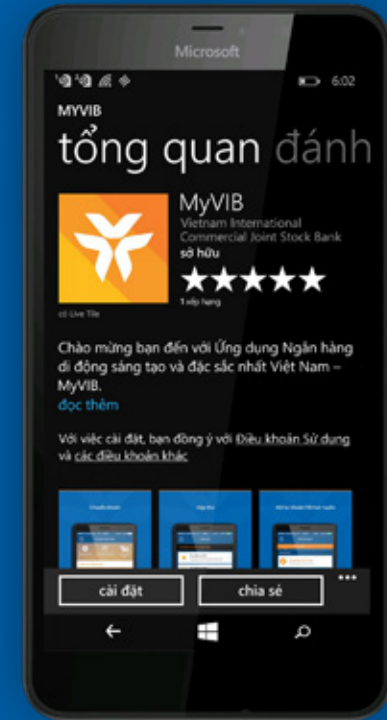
Microsoft

6:02

MYVIB

tổng quan đánh

MyVIB

Vietnam International Commercial Joint Stock Bank

sở hữu

★★★★★

1 xếp hạng

có Live Tile

Chào mừng bạn đến với Ứng dụng Ngân hàng di động sáng tạo và đặc sắc nhất Việt Nam – MyVIB.

đọc thêm

Với việc cài đặt, bạn đồng ý với Điều khoản Sử dụng và các điều khoản khác

cài đặt

chia sẻ

...